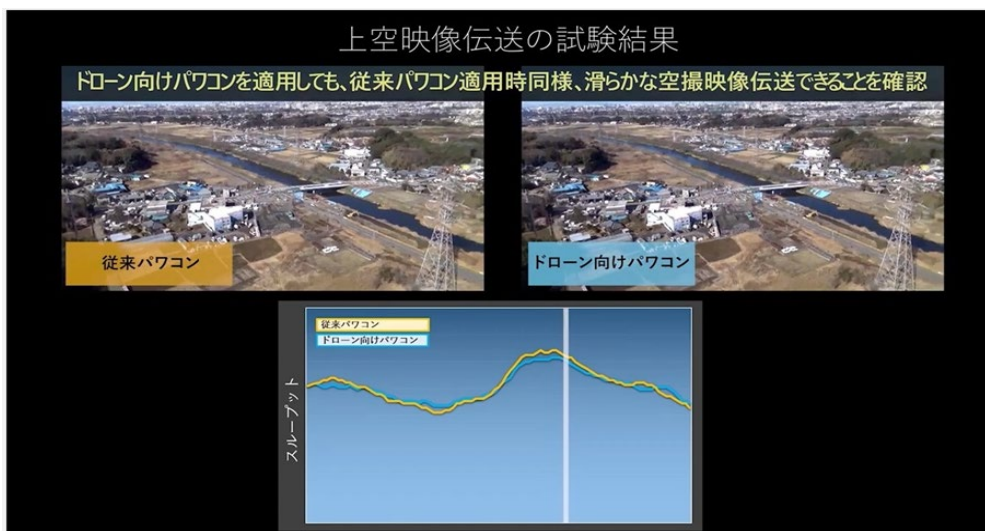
上空映像伝送の試験結果

ドローン向けパワコンを適用しても、従来パワコン適用時同様、滑らかな空撮映像伝送できることを確認

従来パワコン

ドローン向けパワコン

従来パワコン
ドローン向けパワコン

スループット